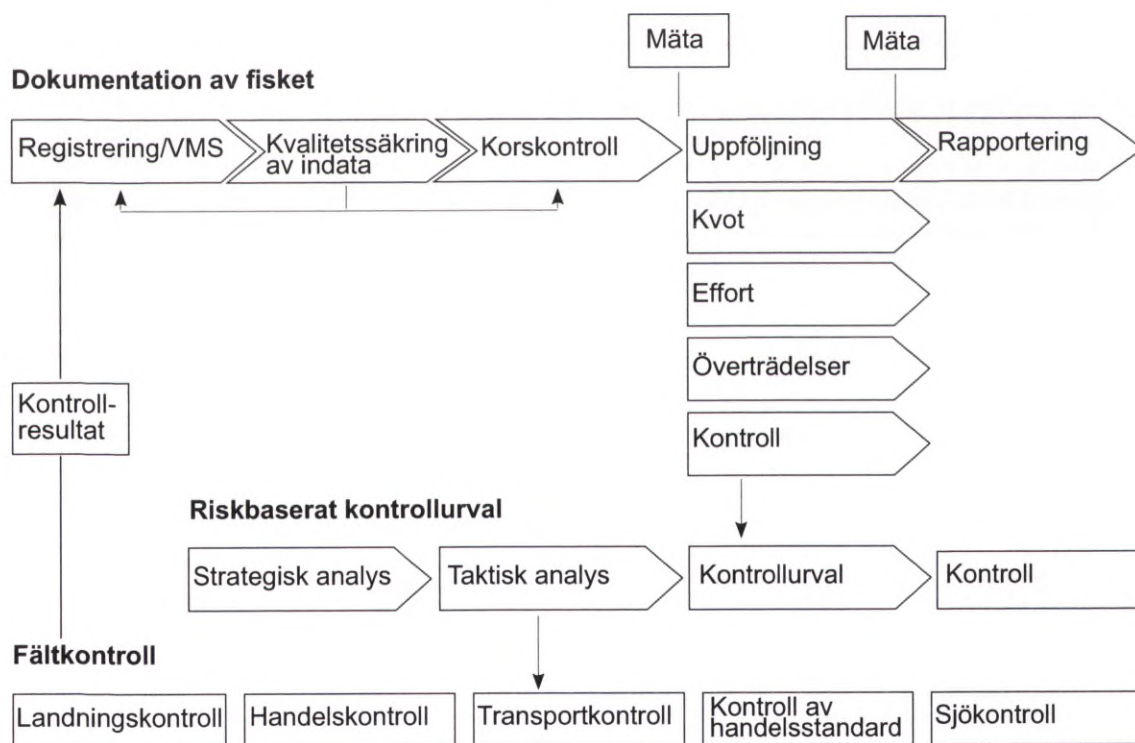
Mäta

Mäta

Dokumentation av fisket

Registrering/VMS

Kvalitetssäkring av indata

Korskontroll

Uppföljning

Rapportering

Kvot

Effort

Överträdelser

Kontroll

Kontroll-resultat

Riskbaserat kontrollurval

Strategisk analys

Taktisk analys

Kontrollurval

Kontroll

Fältkontroll

Landningskontroll

Handelskontroll

Transportkontroll

Kontroll av handelsstandard

Sjökontroll